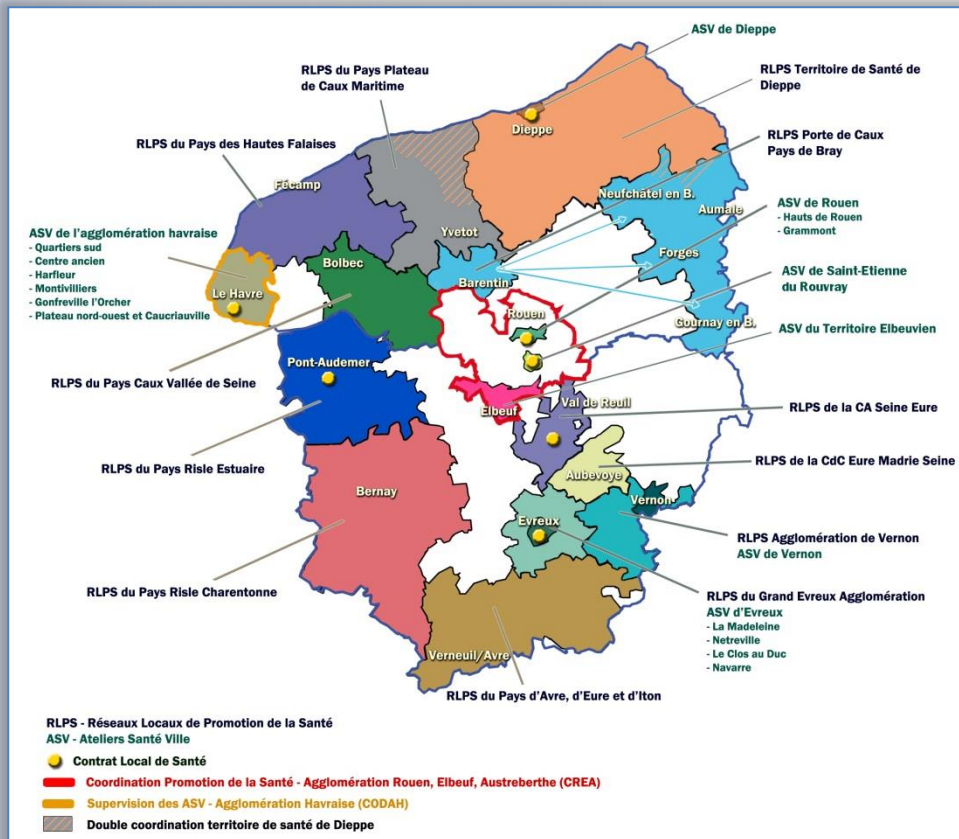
ASV de Dieppe

RLPS Territoire de Santé de Dieppe

RLPS du Pays Plateau de Caux Maritime

Dieppe

RLPS du Pays des Hautes Falaises

RLPS Porte de Caux Pays de Bray

Fécamp

Neufchâtel en B.

Aumale

ASV de Rouen
- Hauts de Rouen
- Grammont

ASV de l'agglomération havraise
- Quartiers sud
- Centre ancien
- Harfleur
- Montivilliers
- Gonfreville l'Orcher
- Plateau nord-ouest et Caucriauville

Yvetot

Bolbec

Forges

Le Havre

Barentin

ASV de Saint-Etienne du Rouvray

Rouen

Gournay en B.

ASV du Territoire Elbeuvien

Pont-Audemer

RLPS du Pays Caux Vallée de Seine

Elbeuf

Val de Reuil

RLPS de la CA Seine Eure

RLPS du Pays Risle Estuaire

Aubevoye

RLPS de la CdC Eure Madrie Seine

Bernay

Vernon

Evreux

RLPS Agglomération de Vernon
ASV de Vernon

RLPS du Pays Risle Charentonne

RLPS du Grand Evreux Agglomération
ASV d'Evreux
- La Madeleine
- Netreville
- Le Clos au Duc
- Navarre

Verneuil/Avre

RLPS du Pays d'Avre, d'Eure et d'Iton

RLPS - Réseaux Locaux de Promotion de la Santé
ASV - Ateliers Santé Ville

Contrat Local de Santé

Coordination Promotion de la Santé - Agglomération Rouen, Elbeuf, Austreberthe (CREA)

Supervision des ASV - Agglomération Havraise (CODAH)

Double coordination territoire de santé de Dieppe